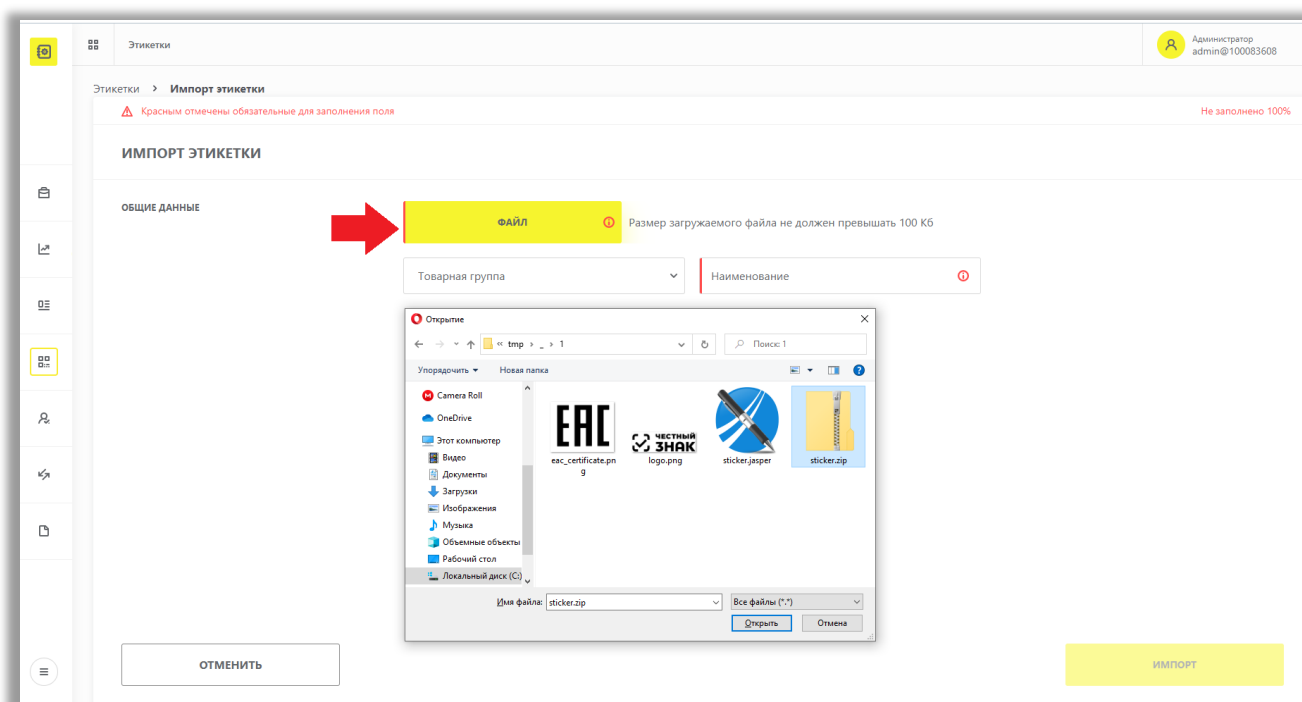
Этикетки

Администратор
admin@100083608

Этикетки > Импорт этикетки

Красным отмечены обязательные для заполнения поля

Не заполнено 100%

ИМПОРТ ЭТИКЕТКИ

ОБЩИЕ ДАННЫЕ

ФАЙЛ

Размер загружаемого файла не должен превышать 100 Кб

Товарная группа

Наименование

Открытие

« tmp › _ › 1

Поиск: 1

Упорядочить ▾

Новая папка

Camera Roll
OneDrive
Этот компьютер
Видео
Документы
Загрузки
Изображения
Музыка
Объемные объекты
Рабочий стол
Локальный диск (C:)

EAC

eac_certificate.png

ЧЕСТНЫЙ ЗНАК

logo.png

sticker.jasper

sticker.zip

Имя файла: sticker.zip

Все файлы (*.*)

Открыть

Отмена

ОТМЕНИТЬ

ИМПОРТ